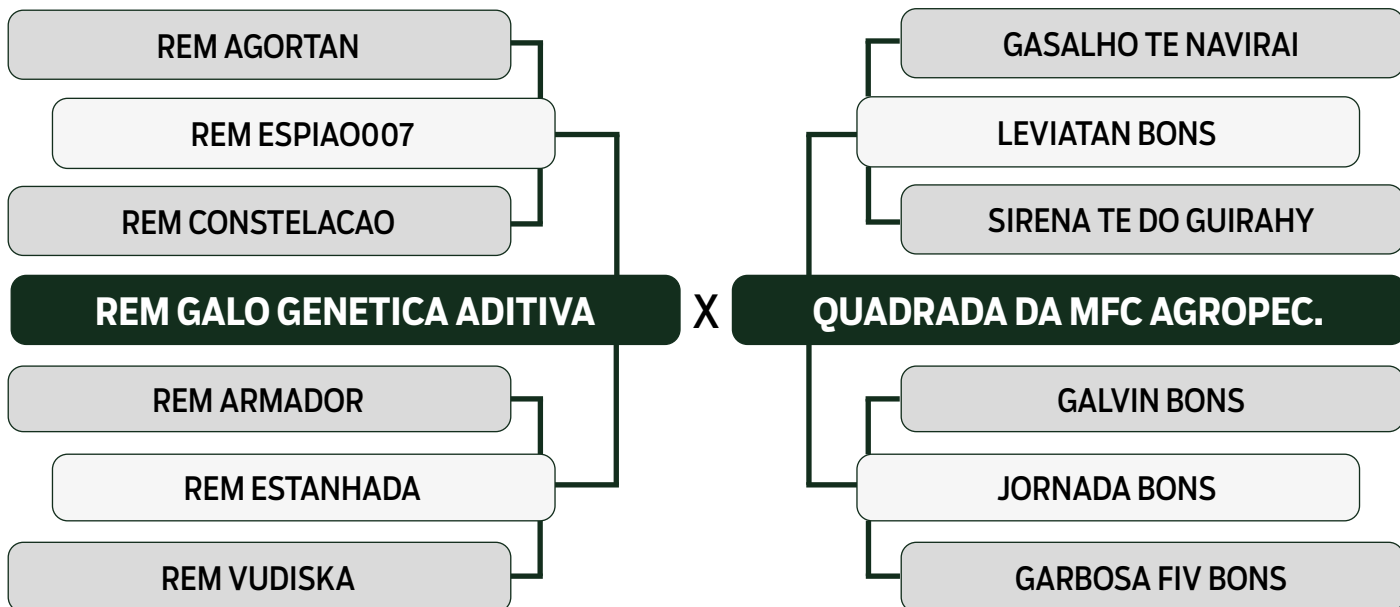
REM AGORTAN

REM ESPIAO007

REM CONSTELACAO

REM GALO GENETICA ADITIVA

X

QUADRADA DA MFC AGROPEC.

REM ARMADOR

REM ESTANHADA

REM VUDISKA

GASALHO TE NAVIRAI

LEVIATAN BONS

SIRENA TE DO GUIRAHY

GALVIN BONS

JORNADA BONS

GARBOSA FIV BONS